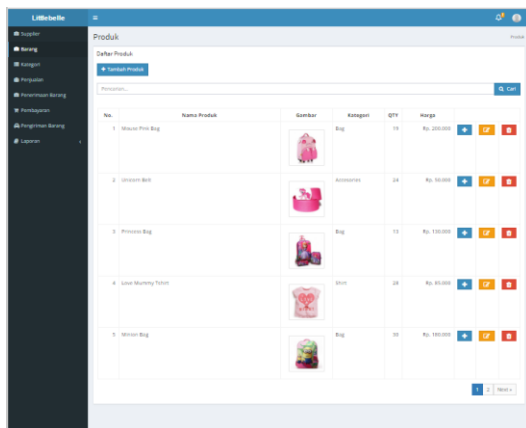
Littlebelle

Supplier
Barang
Kategori
Penjualan
Penerimaan Barang
Pembayaran
Pengiriman Barang
Laporan

Produk

Produk

Daftar Produk

+ Tambah Produk

Pencarian...

Q Cari

| No. | Nama Produk | Gambar | Kategori | QTY | Harga | | | |
|---|---|---|---|---|---|---|---|---|
| 1 | Mouse Pink Bag | | Bag | 15 | Rp. 220.000 | | | |
| 2 | Unicorn Belt | | Accessories | 24 | Rp. 50.000 | | | |
| 3 | Princess Bag | | Bag | 13 | Rp. 120.000 | | | |
| 4 | Love Mummy Tshirt | | Shirt | 28 | Rp. 85.000 | | | |
| 5 | Winnie Bag | | Bag | 30 | Rp. 180.000 | | | |

1 2 Next »